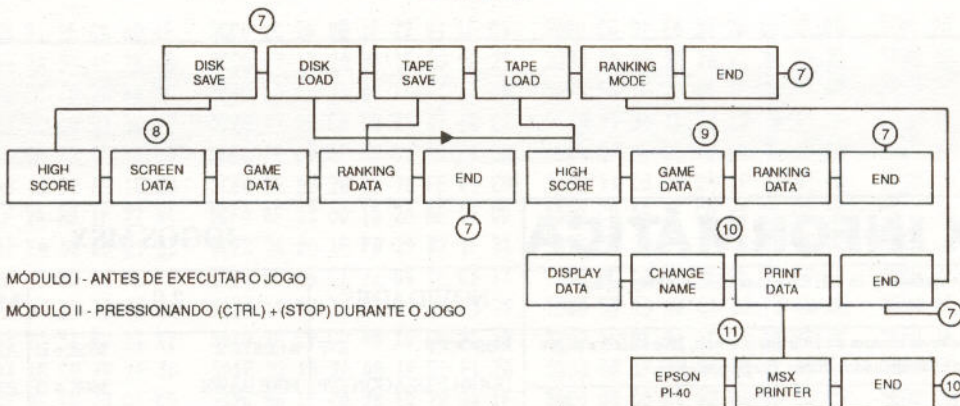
7

DISK SAVE

DISK LOAD

TAPE SAVE

TAPE LOAD

RANKING MODE

END

7

8

HIGH SCORE

SCREEN DATA

GAME DATA

RANKING DATA

END

7

9

HIGH SCORE

GAME DATA

RANKING DATA

7

END

10

MÓDULO I - ANTES DE EXECUTAR O JOGO

MÓDULO II - PRESSIONANDO (CTRL) + (STOP) DURANTE O JOGO

DISPLAY DATA

CHANGE NAME

PRINT DATA

END

7

11

EPSON PI-40

MSX PRINTER

END

10